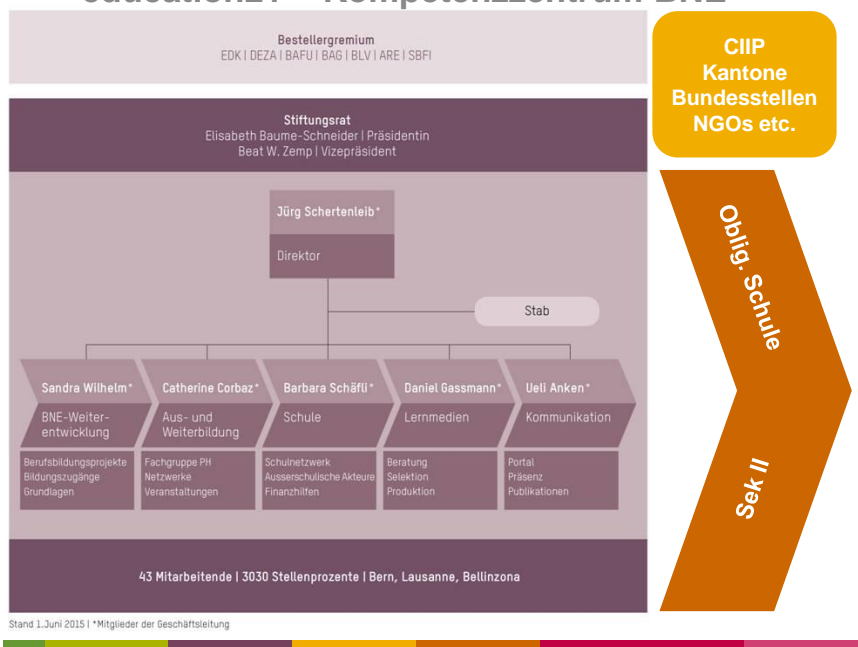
éducation21 – Kompetenzzentrum BNE

Bestellergremium
EDK | DEZA | BAFU | BAG | BLV | ARE | SBFI

CIIP
Kantone
Bundesstellen
NGOs etc.

Stiftungsrat
Elisabeth Baume-Schneider | Präsidentin
Beat W. Zemp | Vizepräsident

Jürg Schertenleib*
Direktor

Stab

Oblig. Schule

Sandra Wilhelm*
BNE-Weiterentwicklung
Berufsbildungsprojekte
Bildungszugänge
Grundlagen

Catherine Corbaz*
Aus- und Weiterbildung
Fachgruppe PH
Netzwerke
Veranstaltungen

Barbara Schäfli*
Schule
Schulnetzwerk
Ausserschulische Akteure
Finanzhilfen

Daniel Gassmann*
Lernmedien
Beratung
Selektion
Produktion

Ueli Anken*
Kommunikation
Portal
Präsenz
Publikationen

Sek II

43 Mitarbeitende | 3030 Stellenprozente | Bern, Lausanne, Bellinzona

Stand 1.Juni 2015 | *Mitglieder der Geschäftsleitung